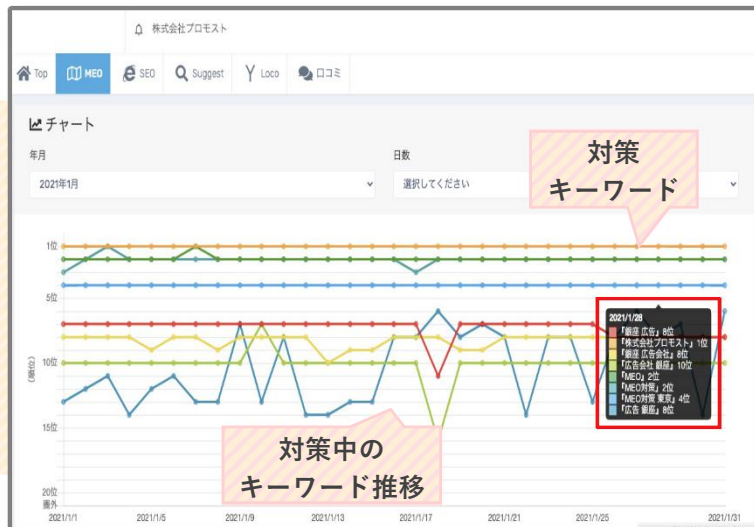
株式会社プロモスト

Top MEO SEO Suggest Loco 口コミ

チャート

年月
2021年1月

日数
選択してください

対策
キーワード

1位
5位
10位
(順位)
15位
20位
圏外

2021/1/28
「銀座 広告」8位
「株式会社プロモスト」1位
「銀座 広告会社」8位
「広告会社 銀座」10位
「MEO」2位
「MEO対策」2位
「MEO対策 東京」4位
「広告 銀座」8位

対策中の
キーワード推移

2021/1/1 2021/1/5 2021/1/9 2021/1/13 2021/1/17 2021/1/21 2021/1/25 2021/1/31